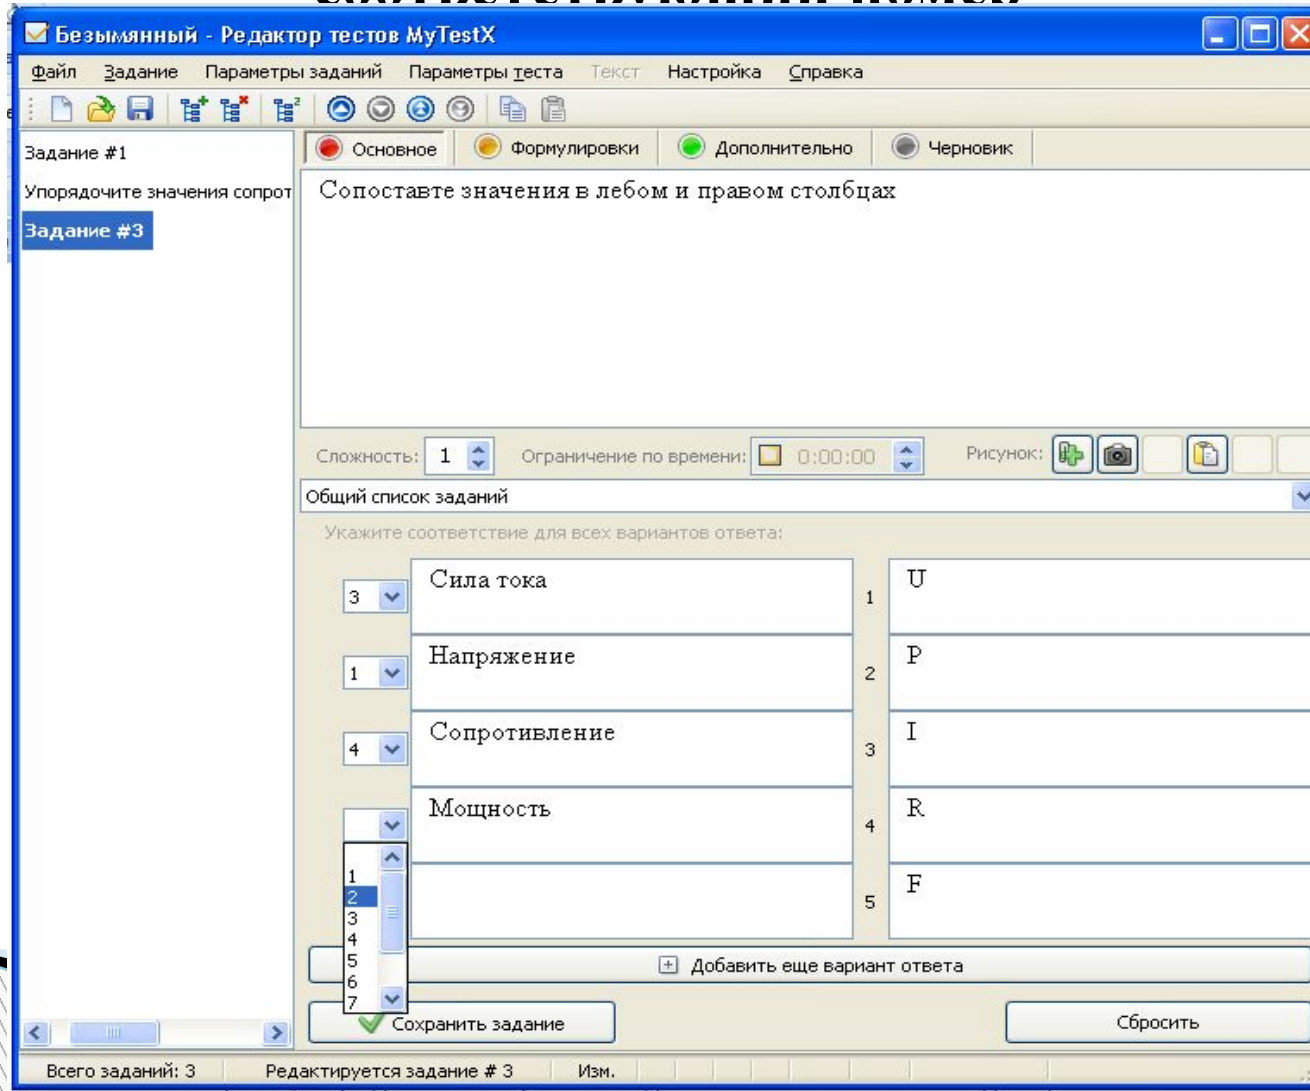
Безымянный - Редактор тестов MyTestX

Файл Задание Параметры заданий Параметры теста Текст Настройка Справка

Задание #1
Упорядочите значения сопрот
Задание #3

Основное Формулировки Дополнительно Черновик

Сопоставте значения в лебом и правом столбцах

Сложность: 1 Ограничение по времени: 0:00:00 Рисунок:

Общий список заданий

Укажите соответствие для всех вариантов ответа:

| | | | |
|---|---|---|---|
| 3 | Сила тока | 1 | U |
| 1 | Напряжение | 2 | P |
| 4 | Сопротивление | 3 | I |
| | Мощность | 4 | R |
| | | 5 | F |

1
2
3
4
5
6
7

Добавить еще вариант ответа

Сохранить задание

Сбросить

Всего заданий: 3 Редактируется задание # 3 Изм.